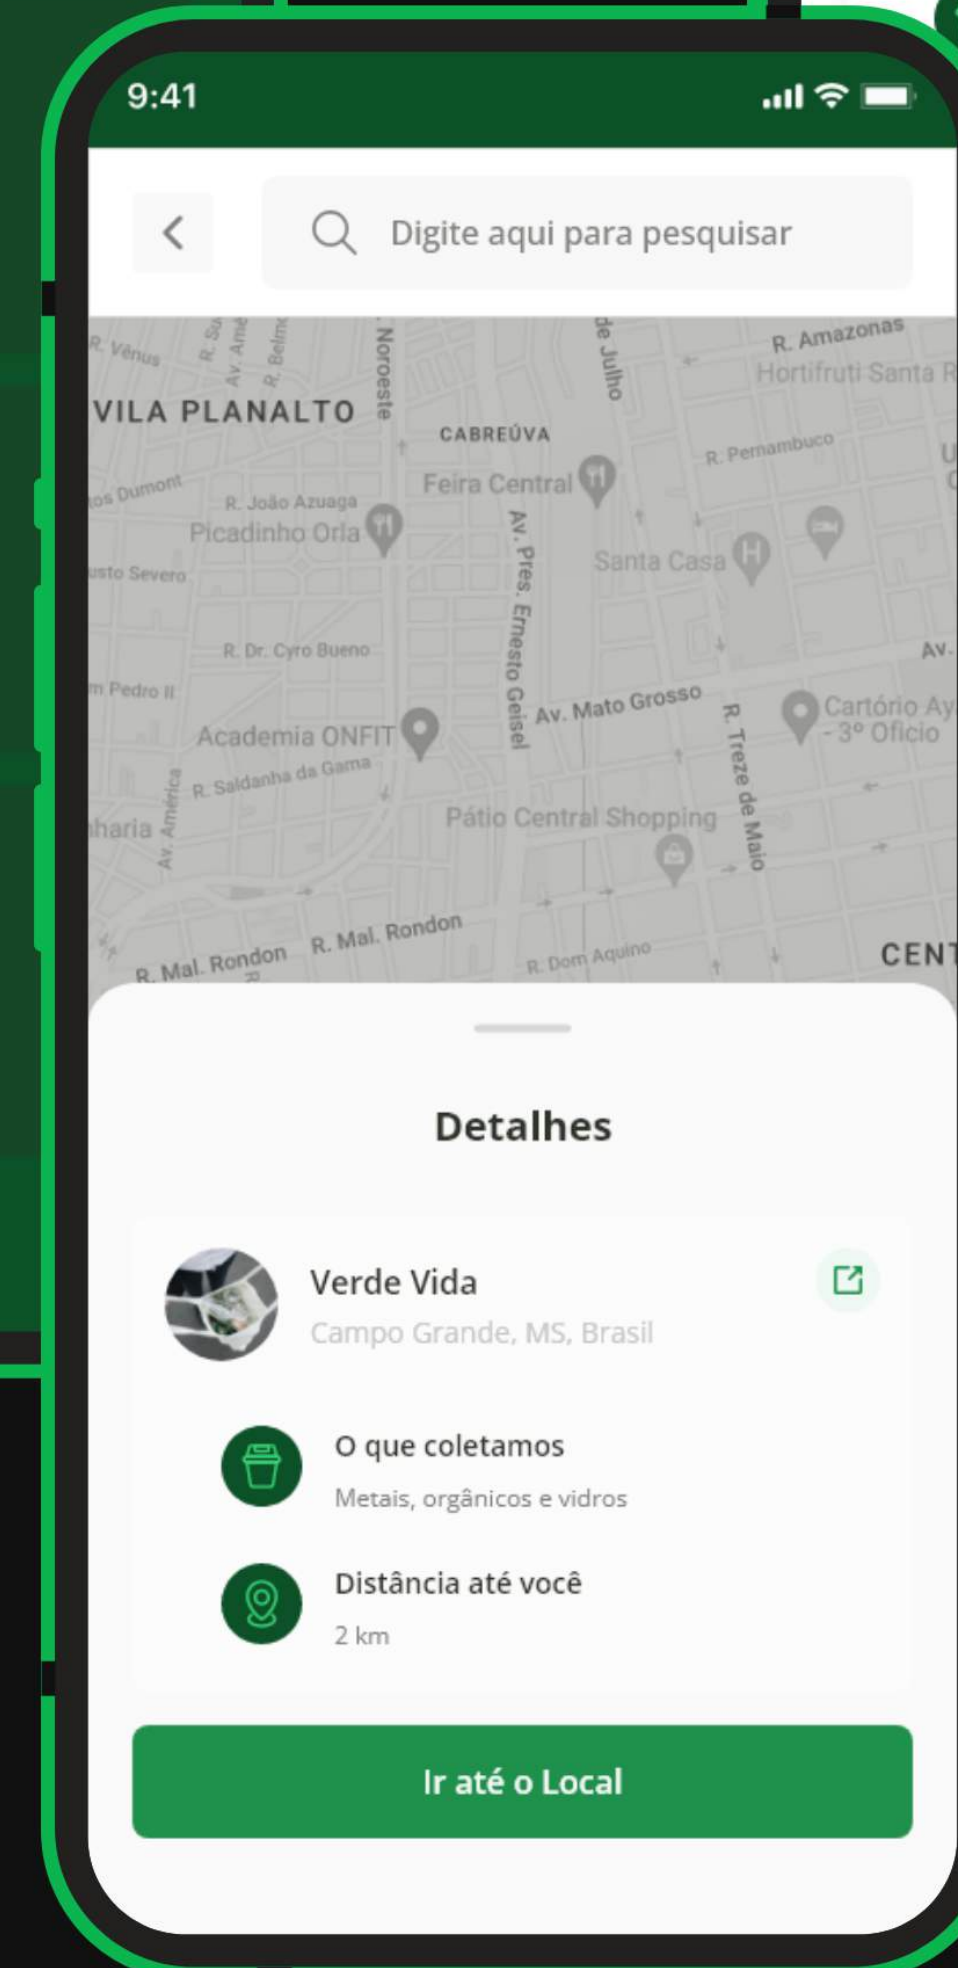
9:41

Digite aqui para pesquisar

R. Vênus
R. Su
Av. Amé
R. Belm
Noroeste
de Julho
R. Amazonas
Hortifruti Santa R
VILA PLANALTO
CABREÚVA
R. Pernambuco
os Dumont
R. João Azuaga
Feira Central
Picadinho Orla
Av. Pres. Ernesto Geisel
Santa Casa
usto Severo
R. Dr. Cyro Bueno
Av.
m Pedro II
Av. Mato Grosso
R. Treze de Maio
Cartório Ay - 3º Ofício
Academia ONFIT
R. Saldanha da Gama
Av. América
haria
Pátio Central Shopping
R. Mal. Rondon
R. Mal. Rondon
R. Dom Aquino
CENT

Detalhes

Verde Vida
Campo Grande, MS, Brasil

O que coletamos
Metais, orgânicos e vidros

Distância até você
2 km

Ir até o Local